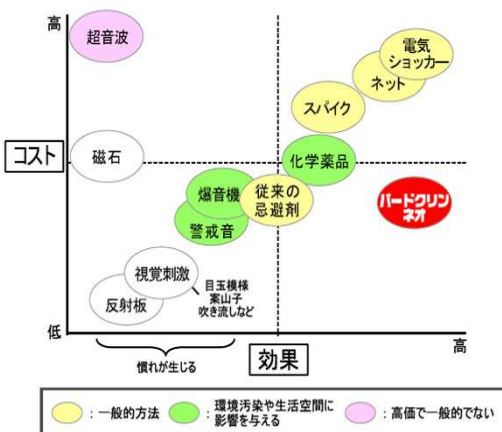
高

超音波

電気ショッカー

ネット

スパイク

コスト

磁石

化学薬品

爆音機

従来の忌避剤

バードクリンネオ

警戒音

視覚刺激

目玉模様
案山子
吹き流しなど

反射板

低

慣れが生じる

効果

高

：一般的方法　：環境汚染や生活空間に影響を与える　：高価で一般的でない